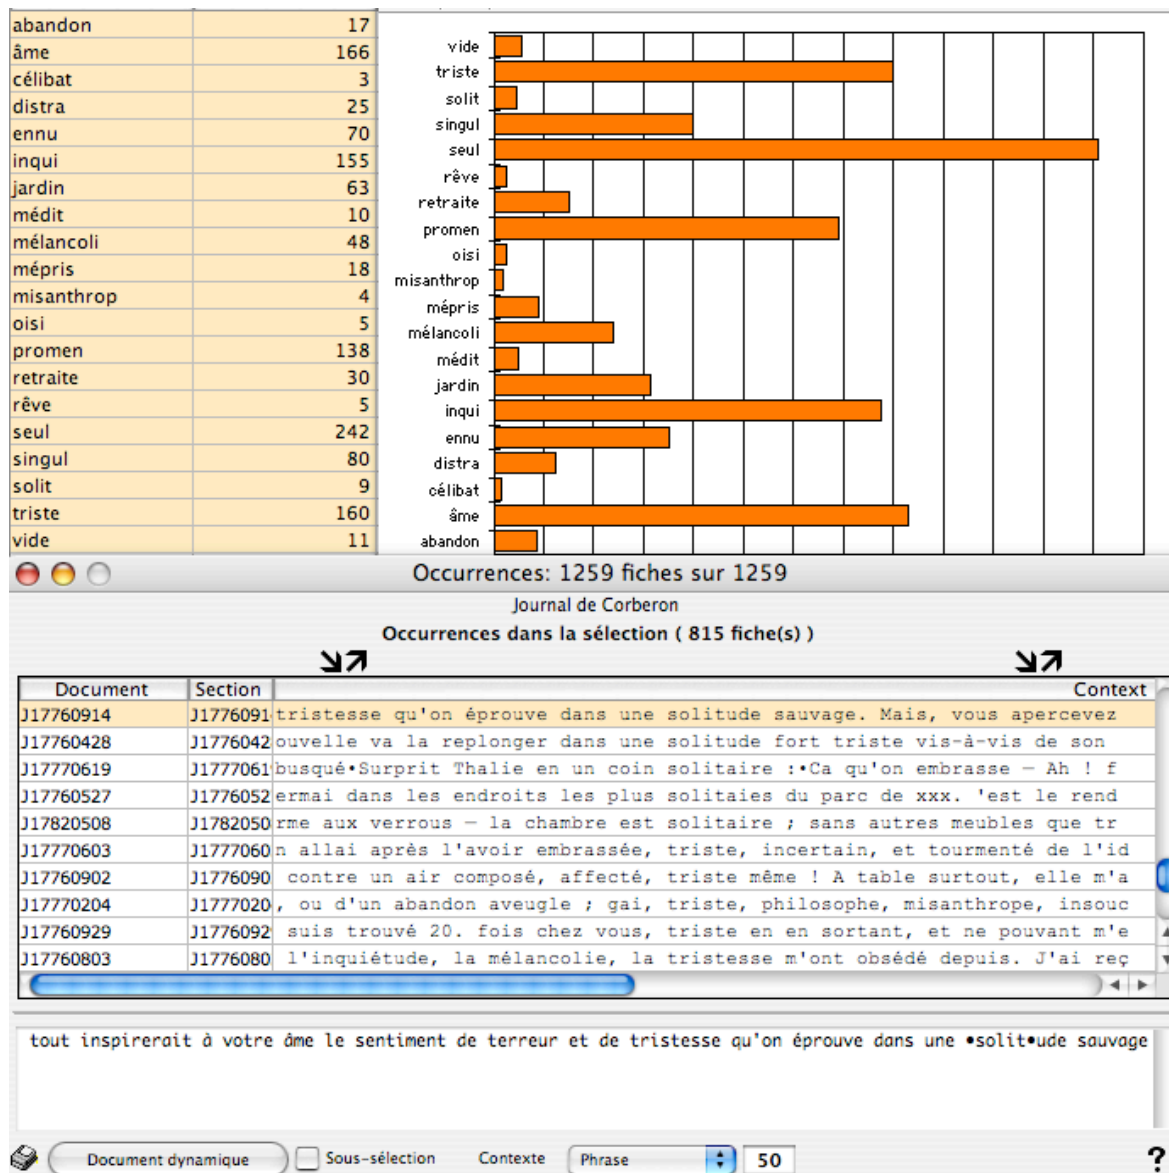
| | |
|---|---|
| abandon | 17 |
| âme | 166 |
| célibat | 3 |
| distra | 25 |
| ennu | 70 |
| inqui | 155 |
| jardin | 63 |
| médit | 10 |
| mélancoli | 48 |
| mépris | 18 |
| misanthrop | 4 |
| oisi | 5 |
| promen | 138 |
| retraite | 30 |
| rêve | 5 |
| seul | 242 |
| singul | 80 |
| solit | 9 |
| triste | 160 |
| vide | 11 |

vide
triste
solit
singul
seul
rêve
retraite
promen
oisi
misanthrop
mépris
mélancoli
médit
jardin
inqui
ennu
distra
célibat
âme
abandon

Occurrences: 1259 fiches sur 1259

Journal de Corberon

Occurrences dans la sélection ( 815 fiche(s) )

| Document | Section | Context |
|---|---|---|
| J17760914 | J1776091 | tristesse qu'on éprouve dans une solitude sauvage. Mais, vous apercevez |
| J17760428 | J1776042 | ouvelle va la replonger dans une solitude fort triste vis-à-vis de son |
| J17770619 | J1777061 | busqué•Surprit Thalie en un coin solitaire :•Ca qu'on embrasse — Ah ! f |
| J17760527 | J1776052 | ermai dans les endroits les plus solitaies du parc de xxx. 'est le rend |
| J17820508 | J1782050 | rme aux verrous — la chambre est solitaire ; sans autres meubles que tr |
| J17770603 | J1777060 | n allai après l'avoir embrassée, triste, incertain, et tourmenté de l'id |
| J17760902 | J1776090 | contre un air composé, affecté, triste même ! A table surtout, elle m'a |
| J17770204 | J1777020 | , ou d'un abandon aveugle ; gai, triste, philosophe, misanthrope, insouc |
| J17760929 | J1776092 | suis trouvé 20. fois chez vous, triste en en sortant, et ne pouvant m'e |
| J17760803 | J1776080 | l'inquiétude, la mélancolie, la tristesse m'ont obsédé depuis. J'ai reç |

tout inspirerait à votre âme le sentiment de terreur et de tristesse qu'on éprouve dans une •solit•ude sauvage

Document dynamique   Sous-sélection   Contexte   Phrase   50   ?